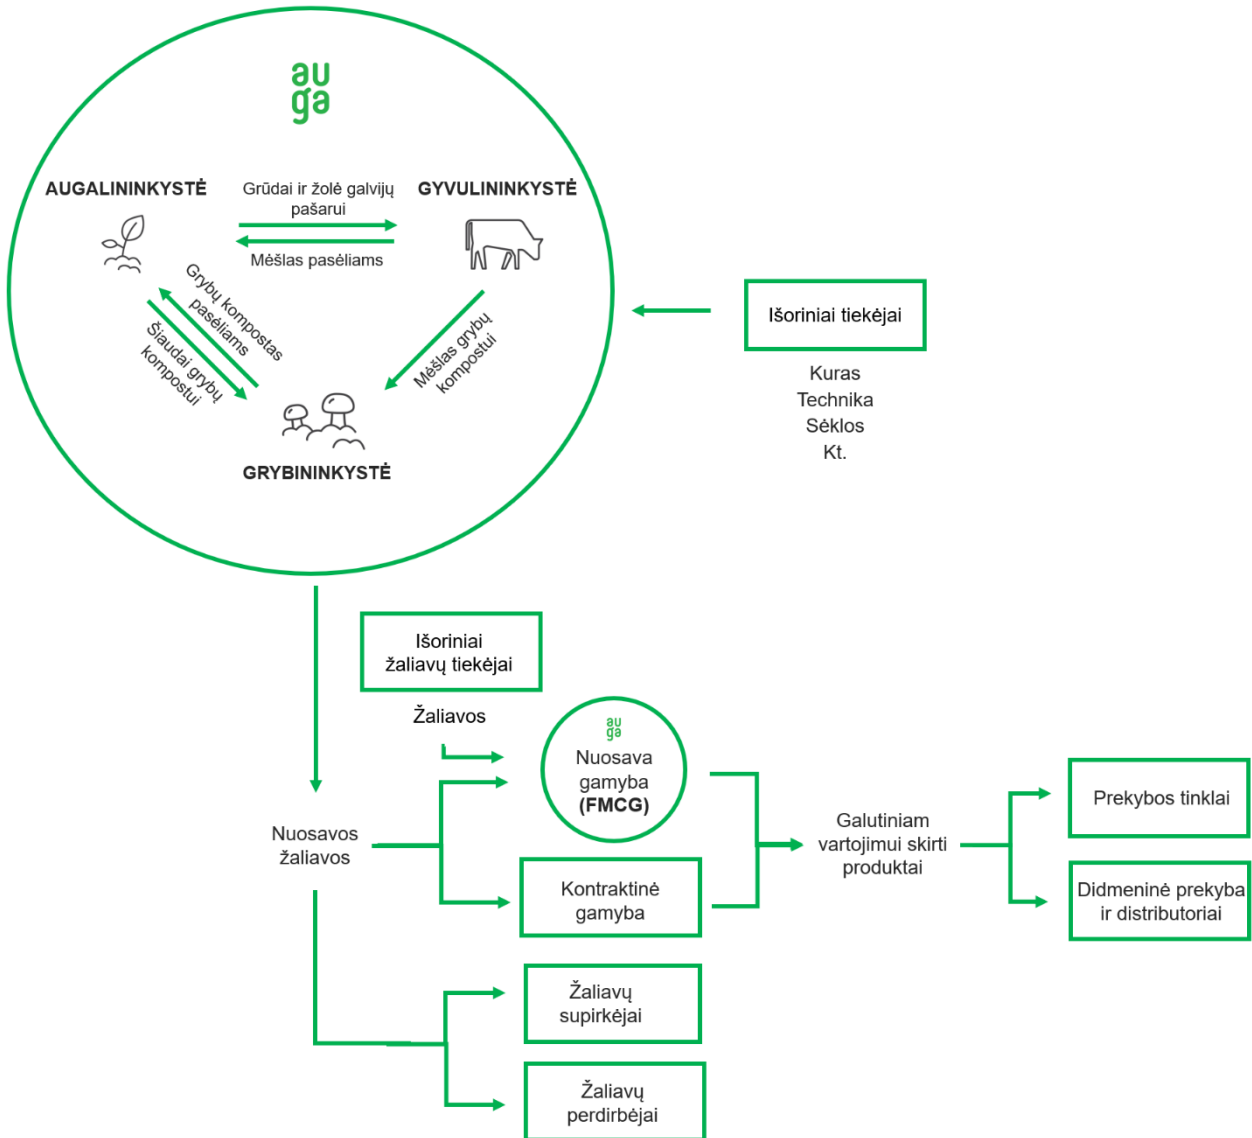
au
ga

AUGALININKYSTĖ

Grūdai ir žolė galvijų pašarui

GYVULININKYSTĖ

Mėšlas pasėliams

Grybų kompostas pasėliams

Šiaudai grybų kompostui

Mėšlas grybų kompostui

GRYBININKYSTĖ

Išoriniai tiekėjai

Kuras
Technika
Sėklos
Kt.

Išoriniai žaliavų tiekėjai

Žaliavos

au
ga
Nuosava gamyba (FMCG)

Nuosavos žaliavos

Kontraktinė gamyba

Galutiniam vartojimui skirti produktai

Prekybos tinklai

Didmeninė prekyba ir distributoriai

Žaliavų supirkėjai

Žaliavų perdirbėjai